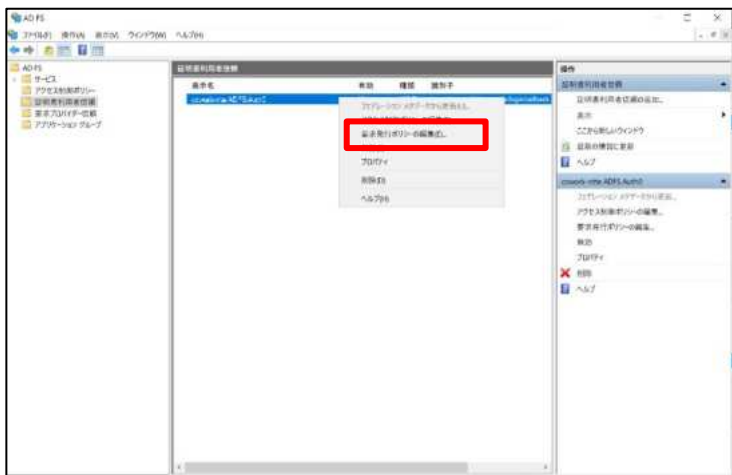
AD FS

ファイル(F) 操作(A) 表示(V) ウィンドウ(W) ヘルプ(H)

AD FS
サービス
アクセス制御ポリシー
証明書利用者信頼
要求プロバイダー信頼
アプリケーション グループ

証明書利用者信頼

表示名 有効 種類 識別子

cxwork-inte ADFS Auth2

フェデレーション メタデータから更新(U)...

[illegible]

要求発行ポリシーの編集(E)...

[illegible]

プロパティ

削除(D)

ヘルプ(H)

操作

証明書利用者信頼

証明書利用者信頼の追加...

表示

ここから新しいウィンドウ

最新の情報に更新

ヘルプ

cxwork-inte ADFS Auth2

フェデレーション メタデータから更新...

アクセス制御ポリシーの編集...

要求発行ポリシーの編集...

無効

プロパティ

削除

ヘルプ